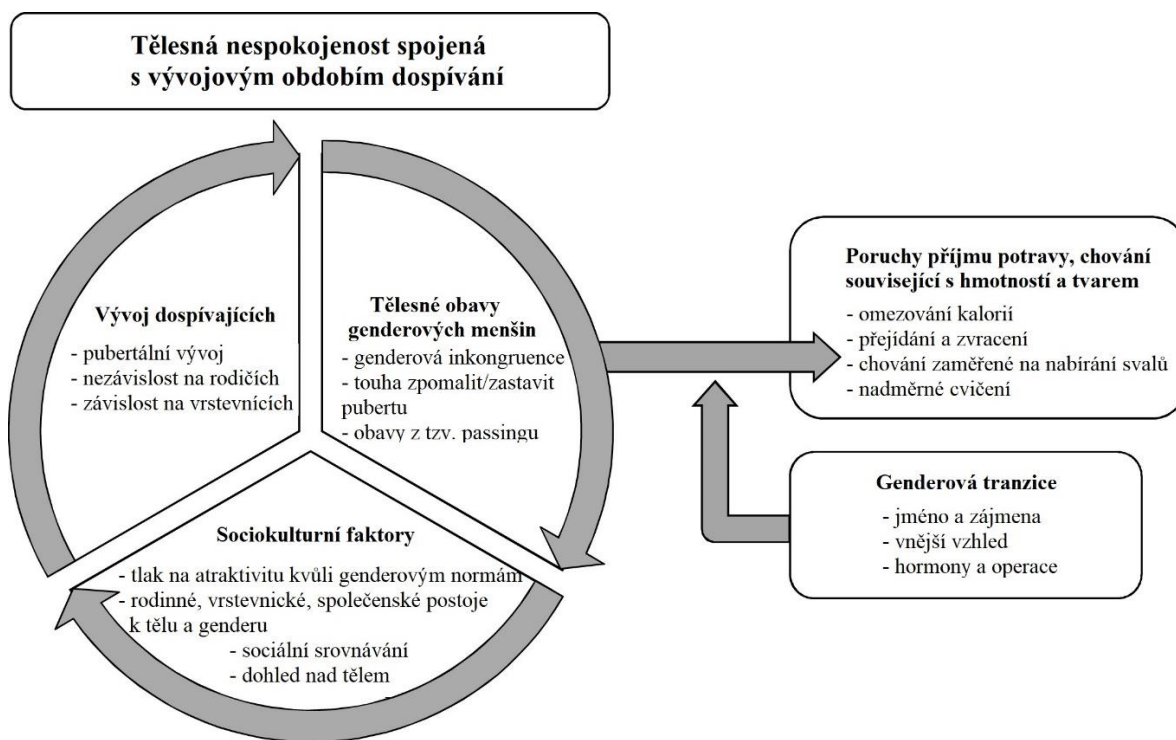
Tělesná nespokojenost spojená s vývojovým obdobím dospívání

Vývoj dospívajících
- pubertální vývoj
- nezávislost na rodičích
- závislost na vrstevnících

Tělesné obavy genderových menšin
- genderová inkongruence
- touha zpomalit/zastavit pubertu
- obavy z tzv. passingu

Sociokulturní faktory
- tlak na atraktivitu kvůli genderovým normám
- rodinné, vrstevnické, společenské postoje k tělu a genderu
- sociální srovnávání
- dohled nad tělem

Poruchy příjmu potravy, chování související s hmotností a tvarem
- omezování kalorií
- přejídání a zvracení
- chování zaměřené na nabírání svalů
- nadměrné cvičení

Genderová tranzice
- jméno a zájmena
- vnější vzhled
- hormony a operace